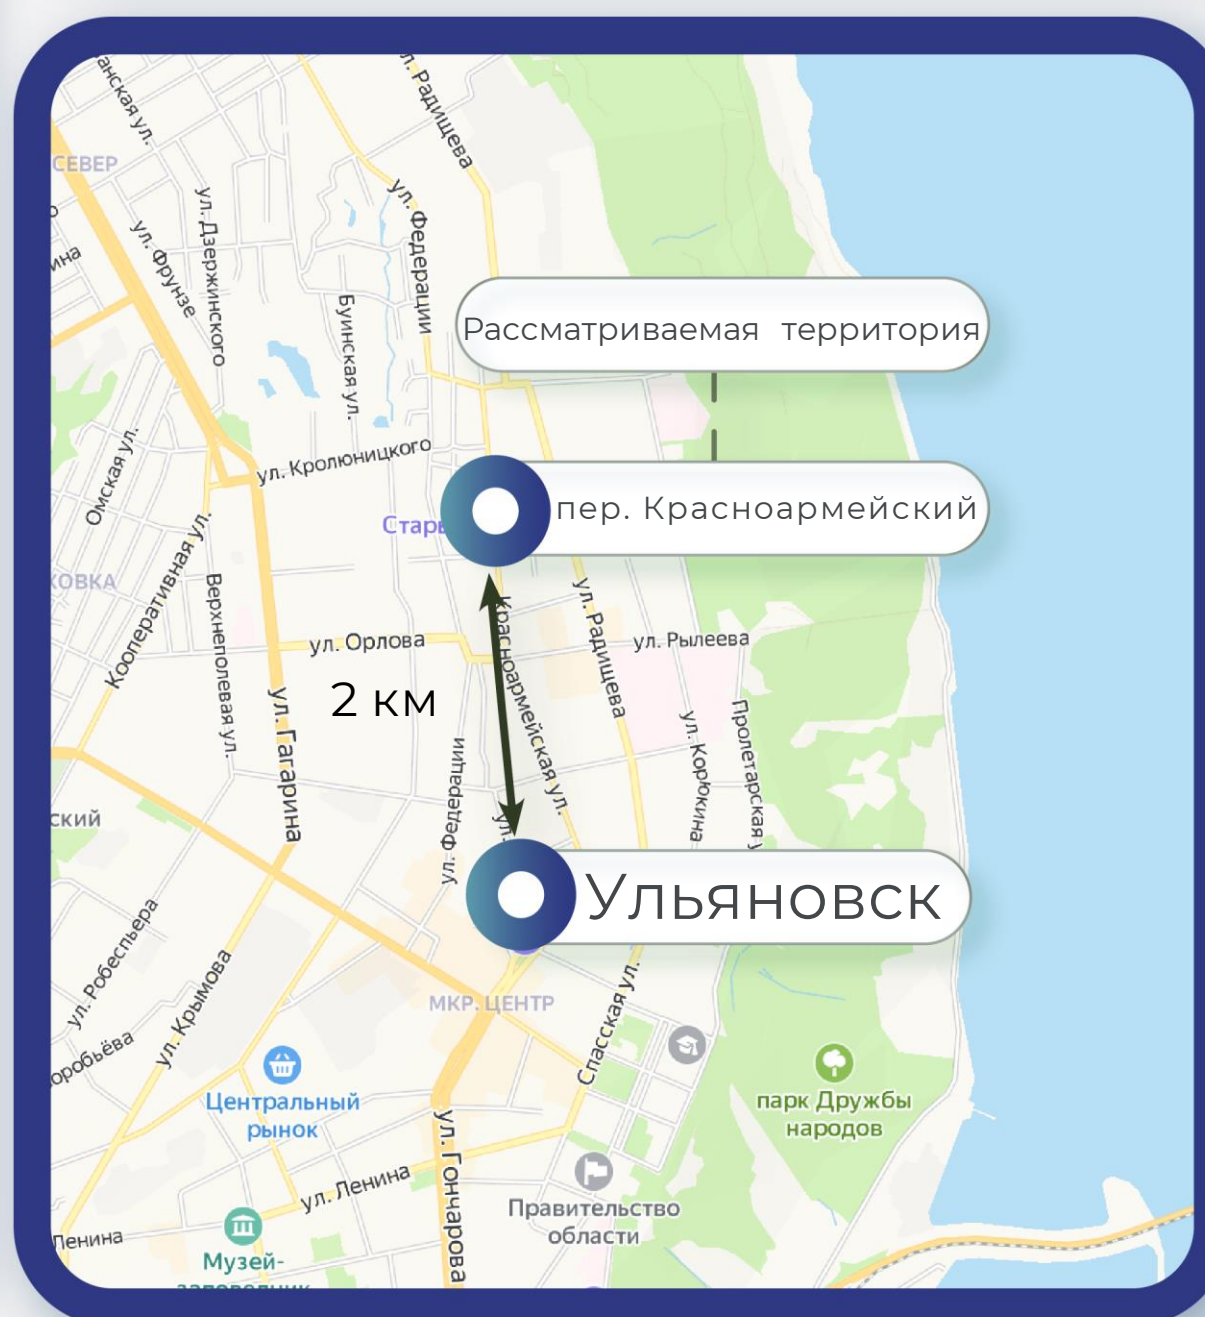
Рассматриваемая территория

пер. Красноармейский

Ульяновск

2 км

ул. Радищева
ул. Федерации
Буинская ул.
ул. Дзержинского
ул. Фрунзе
СЕВЕР
ул. Кролюницкого
Омская ул.
Старо
Кооперативная ул.
Верхнеполевая ул.
ул. Гагарина
ул. Орлова
Красноармейская ул.
ул. Радищева
ул. Рылеева
ул. Корюкина
Пролетарская у
ул. Федерации
ский
ул. Робеспьера
ул. Крымова
оробьёва
МКР. ЦЕНТР
Спасская ул.
Центральный рынок
ул. Ленина
ул. Гончарова
Ленина
Музей-
Правительство области
парк Дружбы народов